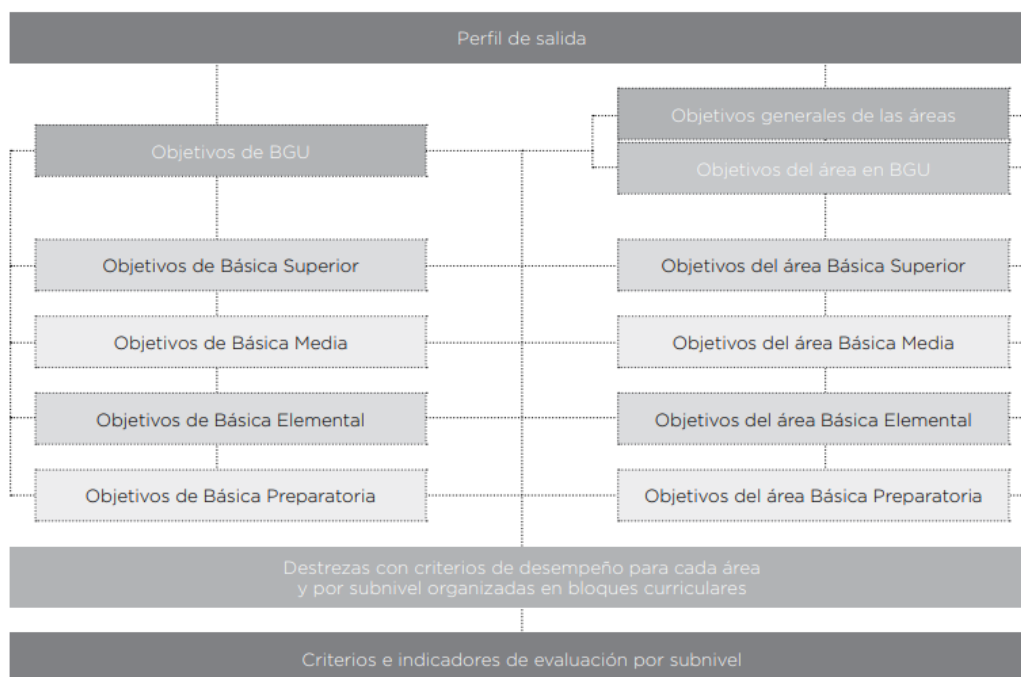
Perfil de salida

Objetivos de BGU

Objetivos generales de las áreas

Objetivos del área en BGU

Objetivos de Básica Superior

Objetivos del área Básica Superior

Objetivos de Básica Media

Objetivos del área Básica Media

Objetivos de Básica Elemental

Objetivos del área Básica Elemental

Objetivos de Básica Preparatoria

Objetivos del área Básica Preparatoria

Destrezas con criterios de desempeño para cada área y por subnivel organizadas en bloques curriculares

Criterios e indicadores de evaluación por subnivel